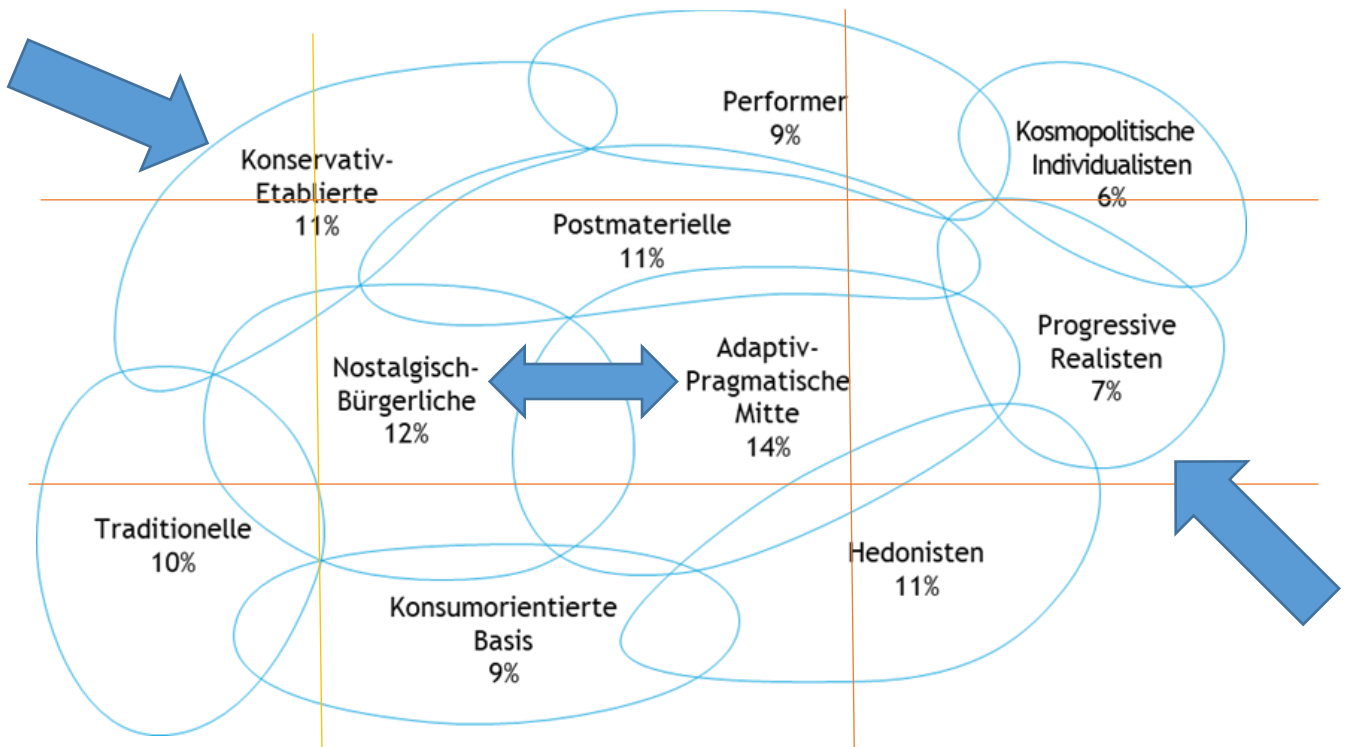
Performer
9%

Kosmopolitische Individualisten
6%

Konservativ-Etablierte
11%

Postmaterielle
11%

Progressive Realisten
7%

Nostalgisch-Bürgerliche
12%

Adaptiv-Pragmatische Mitte
14%

Traditionelle
10%

Hedonisten
11%

Konsumorientierte Basis
9%